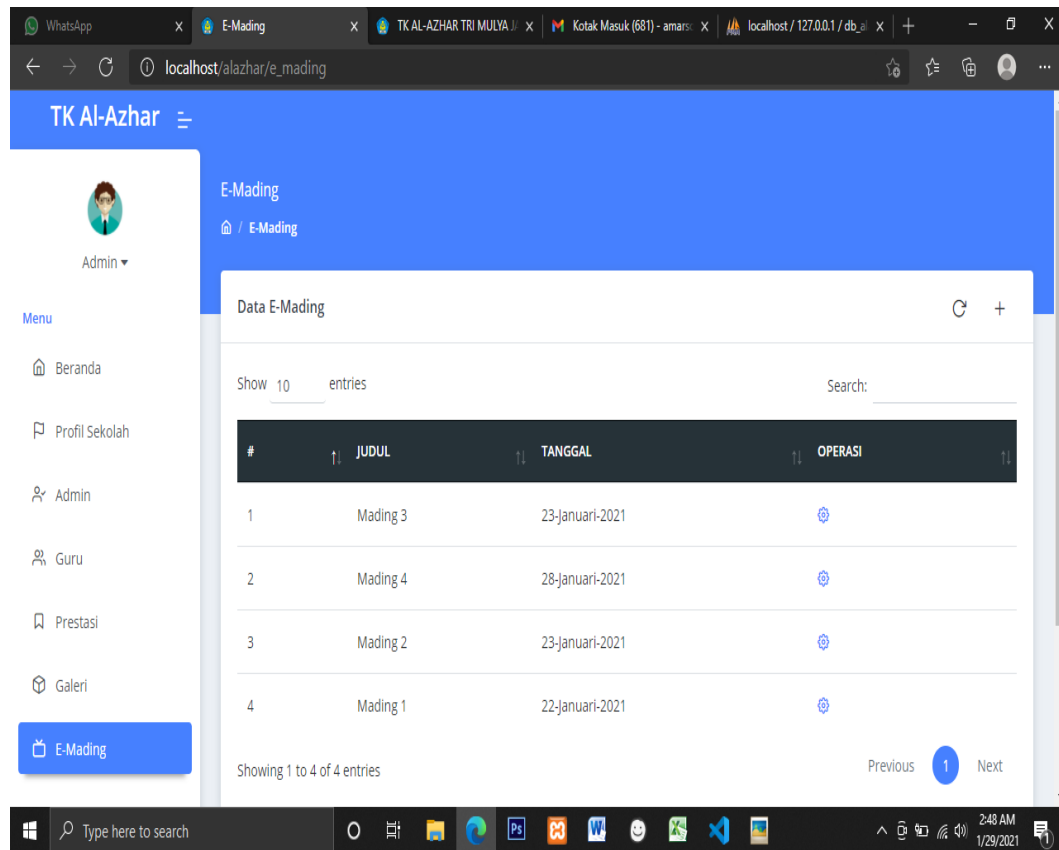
WhatsApp X | E-Mading X | TK AL-AZHAR TRI MULYA J X | Kotak Masuk (681) - amars X | localhost / 127.0.0.1 / db_al X | +

localhost/alazhar/e_mading

TK Al-Azhar

Admin

Menu

Beranda

Profil Sekolah

Admin

Guru

Prestasi

Galeri

E-Mading

E-Mading

/ E-Mading

Data E-Mading

Show 10 entries

Search:

| # | JUDUL | TANGGAL | OPERASI |
|---|---|---|---|
| 1 | Mading 3 | 23-Januari-2021 | |
| 2 | Mading 4 | 28-Januari-2021 | |
| 3 | Mading 2 | 23-Januari-2021 | |
| 4 | Mading 1 | 22-Januari-2021 | |

Showing 1 to 4 of 4 entries

Previous 1 Next

Type here to search

2:48 AM
1/29/2021